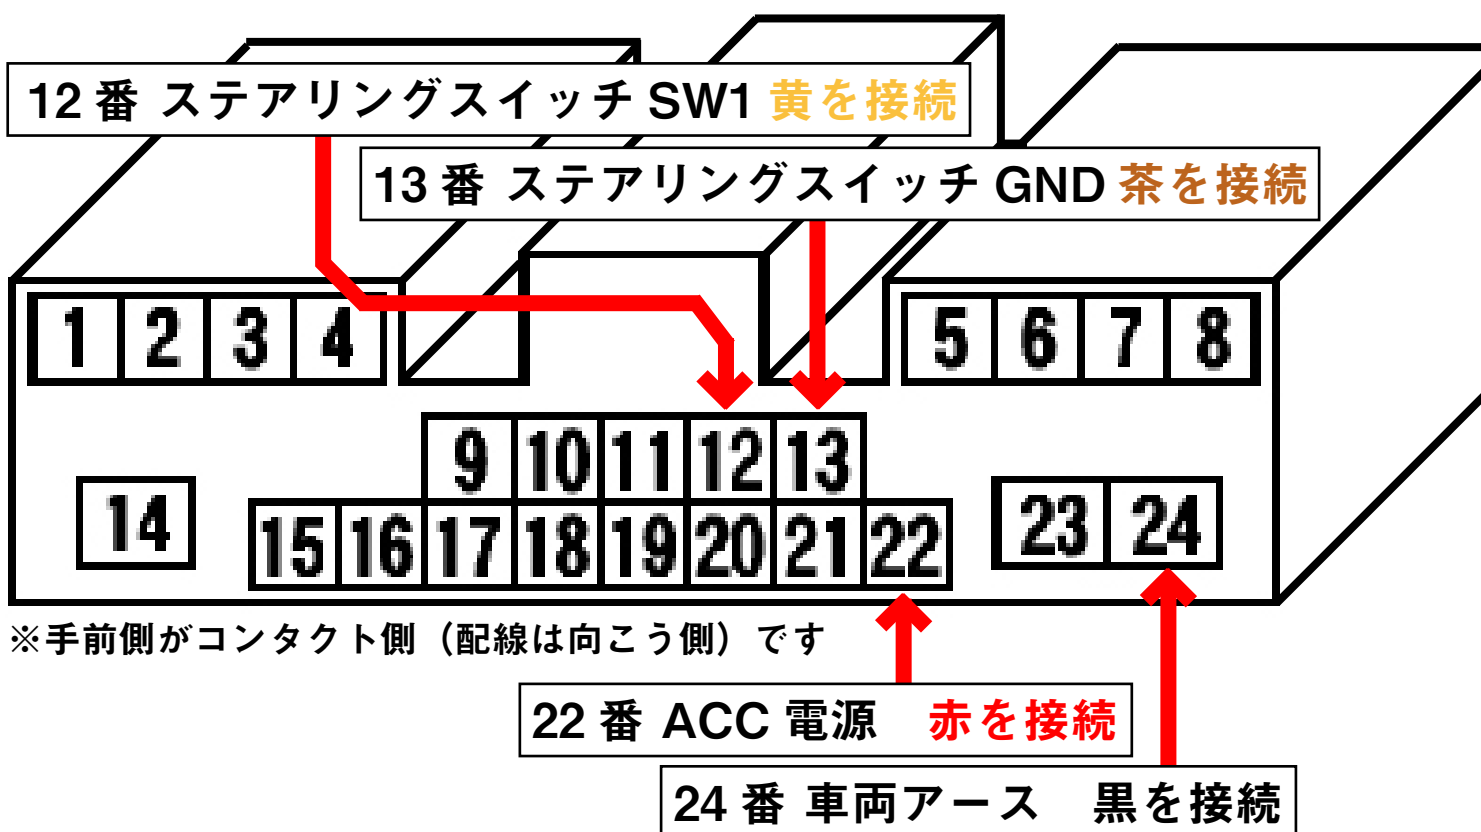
12 番 ステアリングスイッチ SW1 黄を接続

13 番 ステアリングスイッチ GND 茶を接続

1 2 3 4

5 6 7 8

9 10 11 12 13

14

15 16 17 18 19 20 21 22

23 24

※手前側がコンタクト側（配線は向こう側）です

22 番 ACC 電源 赤を接続

24 番 車両アース 黒を接続